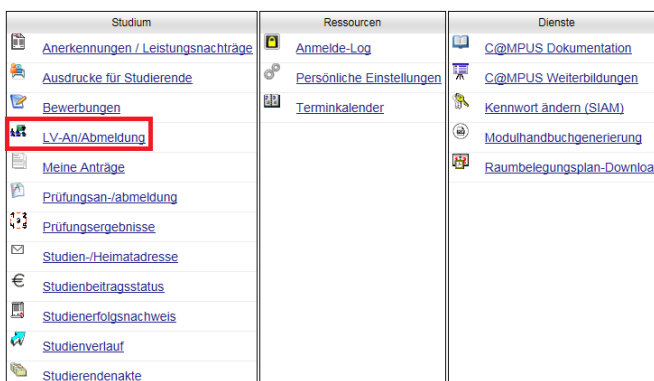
| Studium | Ressourcen | Dienste |
|---|---|---|
| Anerkennungen / Leistungsnachträge | Anmelde-Log | C@MPUS Dokumentation |
| Ausdrucke für Studierende | Persönliche Einstellungen | C@MPUS Weiterbildungen |
| Bewerbungen | Terminkalender | Kennwort ändern (SIAM) |
| LV-An/Abmeldung | | Modulhandbuchgenerierung |
| Meine Anträge | | Raumbelegungsplan-Downloa |
| Prüfungsan-/abmeldung | | |
| Prüfungsergebnisse | | |
| Studien-/Heimatadresse | | |
| Studienbeitragsstatus | | |
| Studienerfolgsnachweis | | |
| Studienverlauf | | |
| Studierendenakte | | |